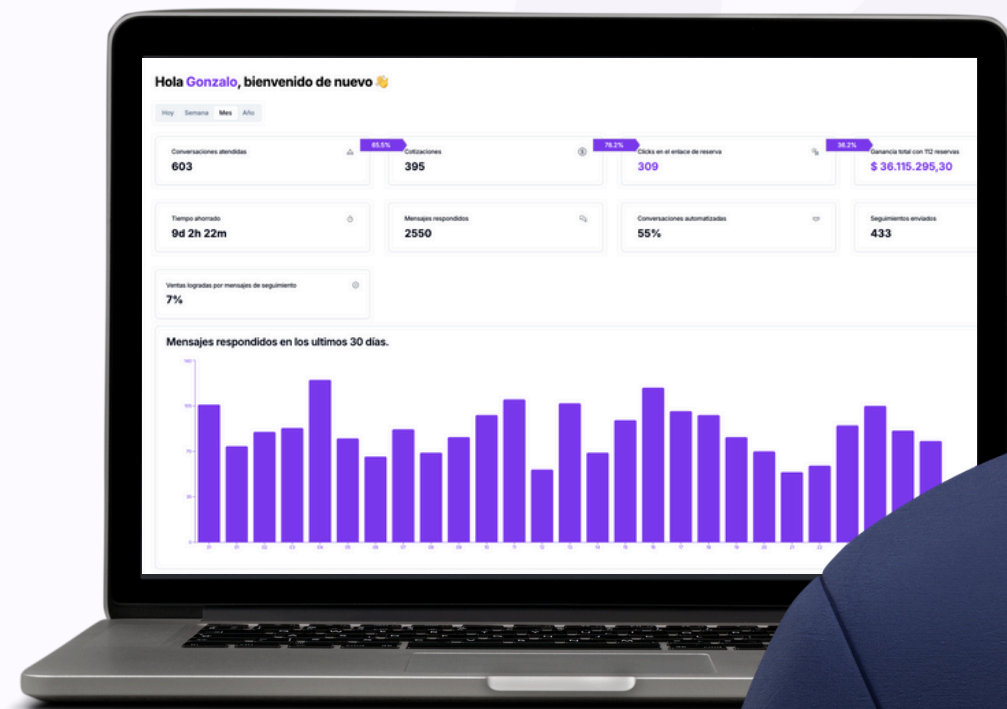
Hola Gonzalo, bienvenido de nuevo 👋

Hoy Semana Mes Año

Conversaciones atendidas
603

65.5%
Cotizaciones
395

78.2%
Clicks en el enlace de reserva
309

38.2%
Ganancia total con 112 reservas
$ 36.115.295,30

Tiempo ahorrado
9d 2h 22m

Mensajes respondidos
2550

Conversaciones automatizadas
55%

Seguimientos enviados
433

Ventas logradas por mensajes de seguimiento
7%

Mensajes respondidos en los ultimos 30 días.

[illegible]
100
75
50
25
0